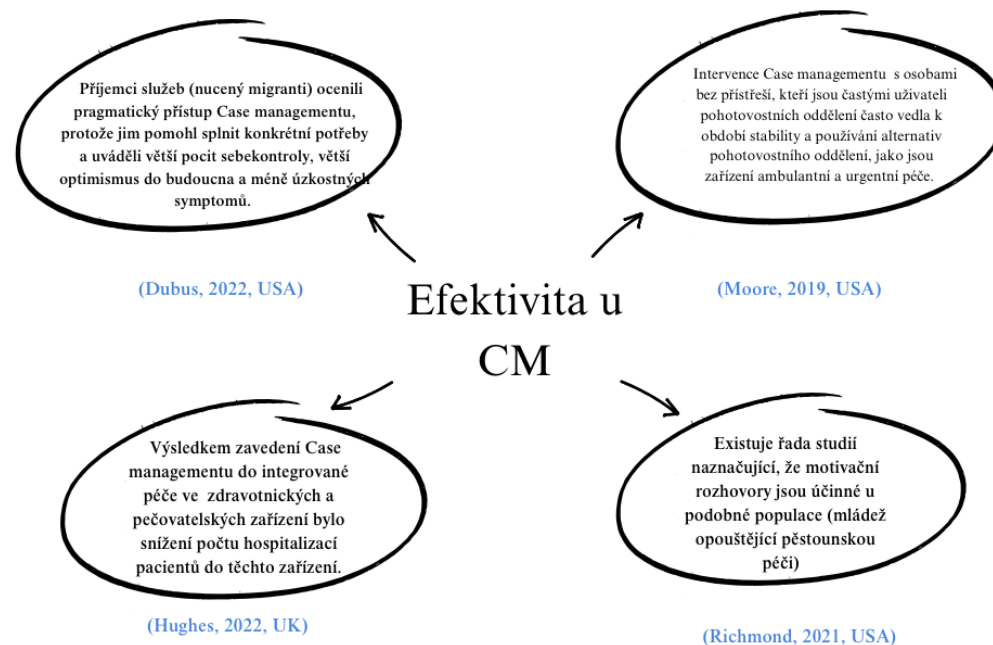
Příjemci služeb (nucený migranti) ocenili pragmatický přístup Case managementu, protože jim pomohl splnit konkrétní potřeby a uváděli větší pocit sebekontroly, větší optimismus do budoucna a méně úzkostných symptomů.

(Dubus, 2022, USA)

Intervence Case managementu s osobami bez přístřeší, kteří jsou častými uživateli pohotovostních oddělení často vedla k období stability a používání alternativ pohotovostního oddělení, jako jsou zařízení ambulantní a urgentní péče.

(Moore, 2019, USA)

Efektivita u CM

Výsledkem zavedení Case managementu do integrované péče ve zdravotnických a pečovatelských zařízení bylo snížení počtu hospitalizací pacientů do těchto zařízení.

(Hughes, 2022, UK)

Existuje řada studií naznačující, že motivační rozhovory jsou účinné u podobné populace (mládež opouštějící pěstounskou péči)

(Richmond, 2021, USA)